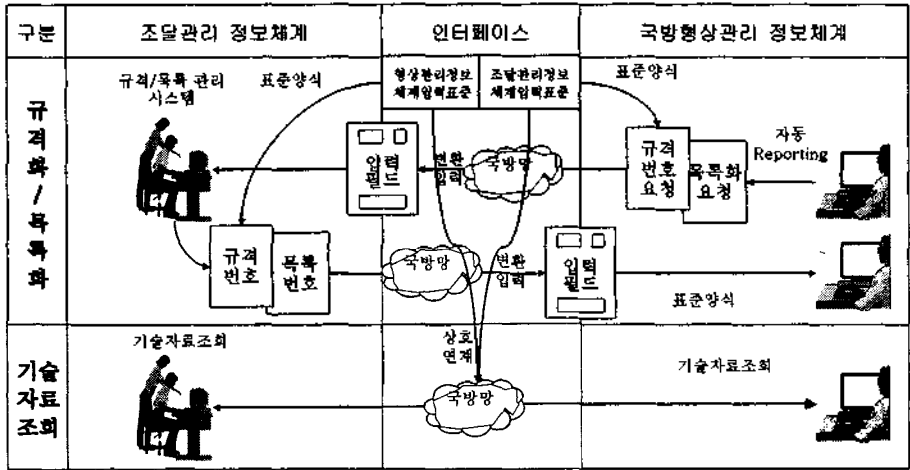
| 구분 | 조달관리 정보체계 | 인터페이스 | 국방형상관리 정보체계 |
|---|---|---|---|
| 규격화/목록화 | 규격/목록 관리 시스템, 표준양식, 입력필드, 규격번호, 목록번호 | 형상관리정보 체계입력표준, 조달관리정보 체계입력표준, 변환입력, 국방망, 국방망, 변환입력, 입력필드 | 표준양식, 규격번호요청, 목록화요청, 자동 Reporting, 표준양식 |
| 기술자료조회 | 기술자료조회 | 상호연계, 국방망 | 기술자료조회 |